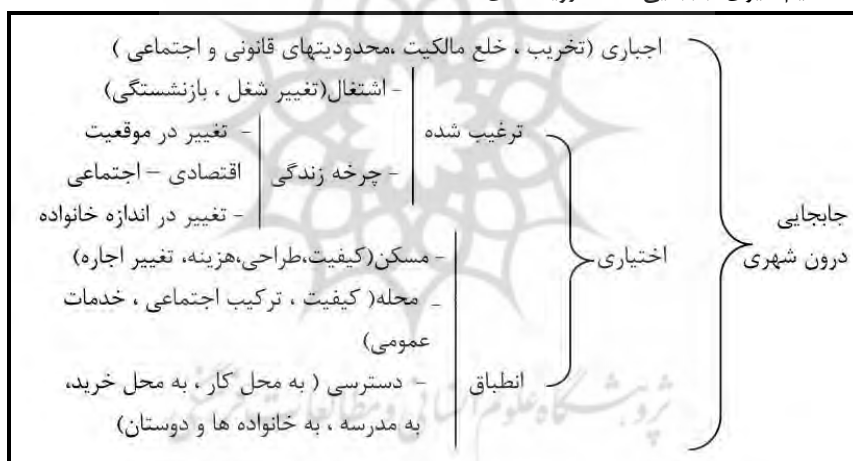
جابجایی درون شهری

اجباری (تخریب ، خلع مالکیت ،محدودیتهای قانونی و اجتماعی )

اختیاری

ترغیب شده

- اشتغال(تغییر شغل ، بازنشستگی)

- چرخه زندگی

- تغییر در موقعیت اقتصادی – اجتماعی

- تغییر در اندازه خانواده

انطباق

- مسکن(کیفیت،طراحی،هزینه، تغییر اجاره)

- محله( کیفیت ، ترکیب اجتماعی ، خدمات عمومی)

- دسترسی ( به محل کار ، به محل خرید، به مدرسه ، به خانواده ها و دوستان)

پژوهشگاه علوم انسانی و مطالعات فرهنگی